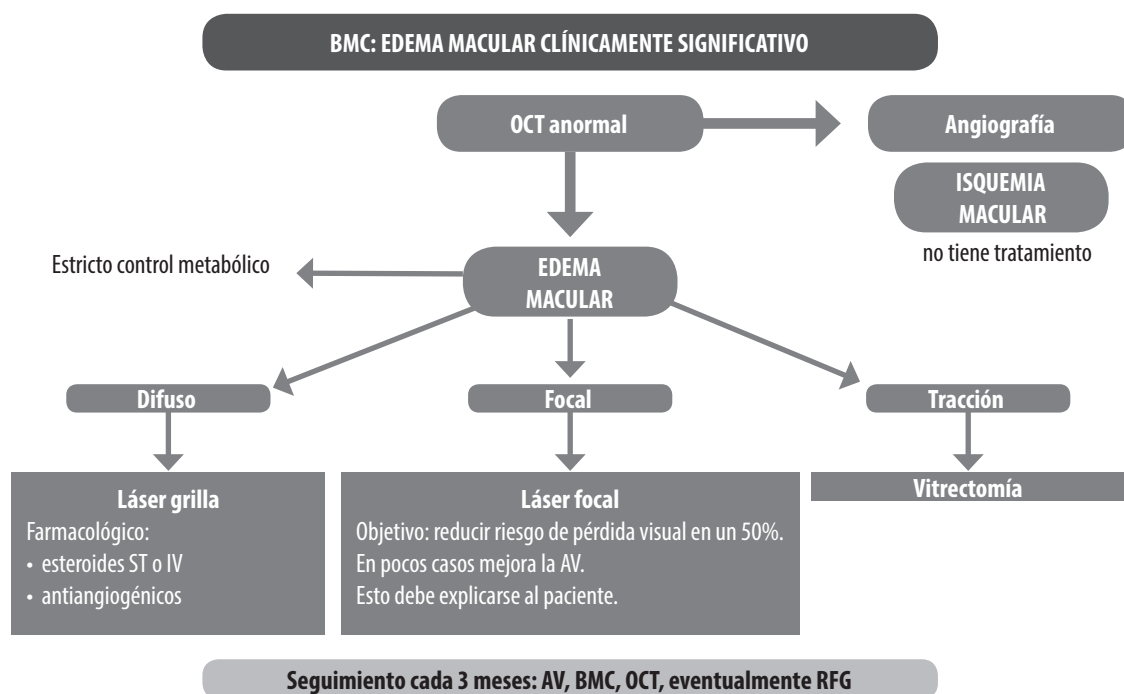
BMC: EDEMA MACULAR CLÍNICAMENTE SIGNIFICATIVO

OCT anormal

Angiografía

ISQUEMIA MACULAR

no tiene tratamiento

Estricto control metabólico

EDEMA MACULAR

Difuso

Focal

Tracción

Láser grilla
Farmacológico:
• esteroides ST o IV
• antiangiogénicos

Láser focal
Objetivo: reducir riesgo de pérdida visual en un 50%.
En pocos casos mejora la AV.
Esto debe explicarse al paciente.

Vitrectomía

Seguimiento cada 3 meses: AV, BMC, OCT, eventualmente RFG